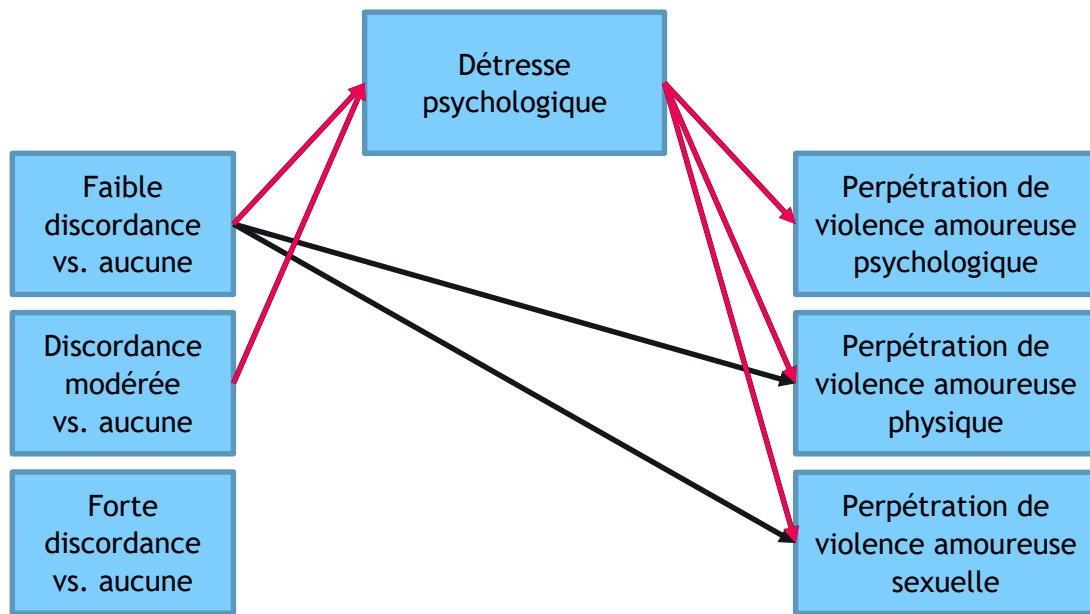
Détresse psychologique

Faible discordance vs. aucune

Discordance modérée vs. aucune

Forte discordance vs. aucune

Perpétration de violence amoureuse psychologique

Perpétration de violence amoureuse physique

Perpétration de violence amoureuse sexuelle